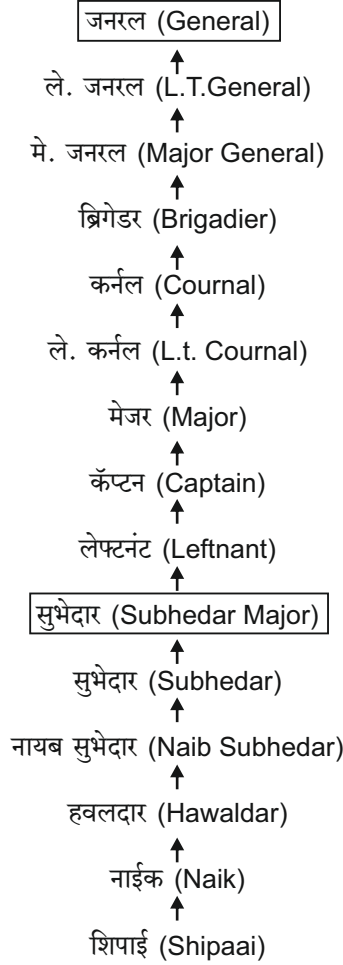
जनरल (General)

ले. जनरल (L.T.General)

मे. जनरल (Major General)

ब्रिगेडर (Brigadier)

कर्नल (Cournal)

ले. कर्नल (L.t. Cournal)

मेजर (Major)

कॅप्टन (Captain)

लेफ्टनंट (Leftnant)

सुभेदार (Subhedar Major)

सुभेदार (Subhedar)

नायब सुभेदार (Naib Subhedar)

हवलदार (Hawaldar)

नाईक (Naik)

शिपाई (Shipaai)